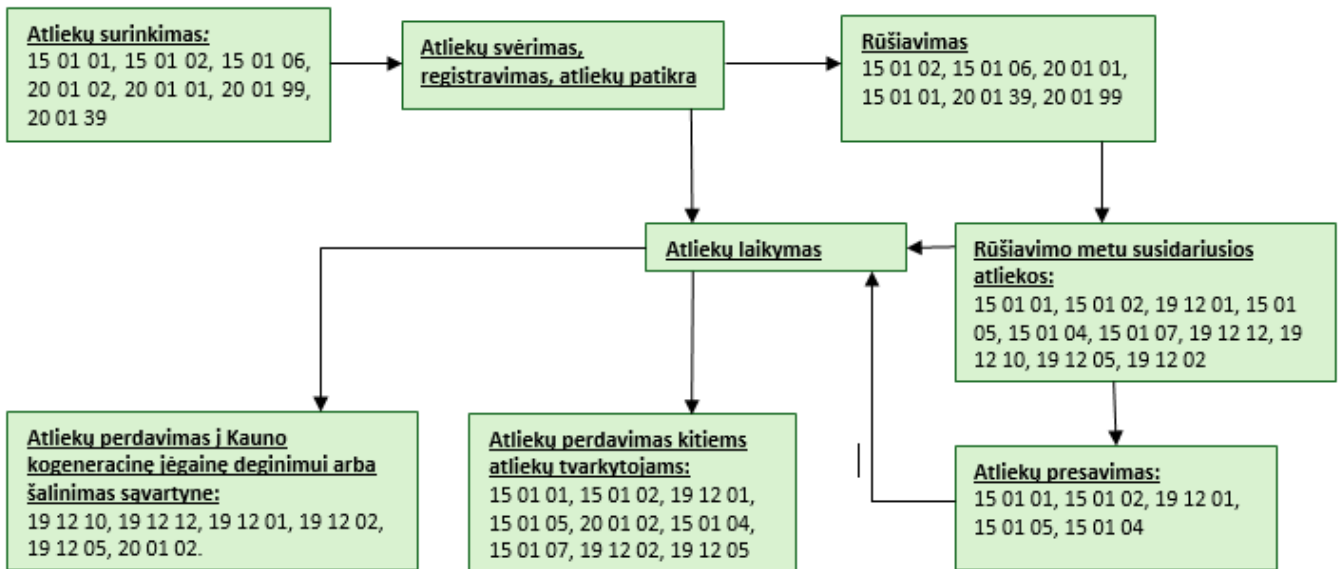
Atliekų surinkimas:
15 01 01, 15 01 02, 15 01 06, 20 01 02, 20 01 01, 20 01 99, 20 01 39

Atliekų svėrimas, registravimas, atliekų patikra

Rūšiavimas
15 01 02, 15 01 06, 20 01 01, 15 01 01, 20 01 39, 20 01 99

Atliekų laikymas

Rūšiavimo metu susidariusios atliekos:
15 01 01, 15 01 02, 19 12 01, 15 01 05, 15 01 04, 15 01 07, 19 12 12, 19 12 10, 19 12 05, 19 12 02

Atliekų perdavimas į Kauno kogeneracinę jėgainę deginimui arba šalinimas sąvartyne:
19 12 10, 19 12 12, 19 12 01, 19 12 02, 19 12 05, 20 01 02.

Atliekų perdavimas kitiems atliekų tvarkytojams:
15 01 01, 15 01 02, 19 12 01, 15 01 05, 20 01 02, 15 01 04, 15 01 07, 19 12 02, 19 12 05

Atliekų presavimas:
15 01 01, 15 01 02, 19 12 01, 15 01 05, 15 01 04